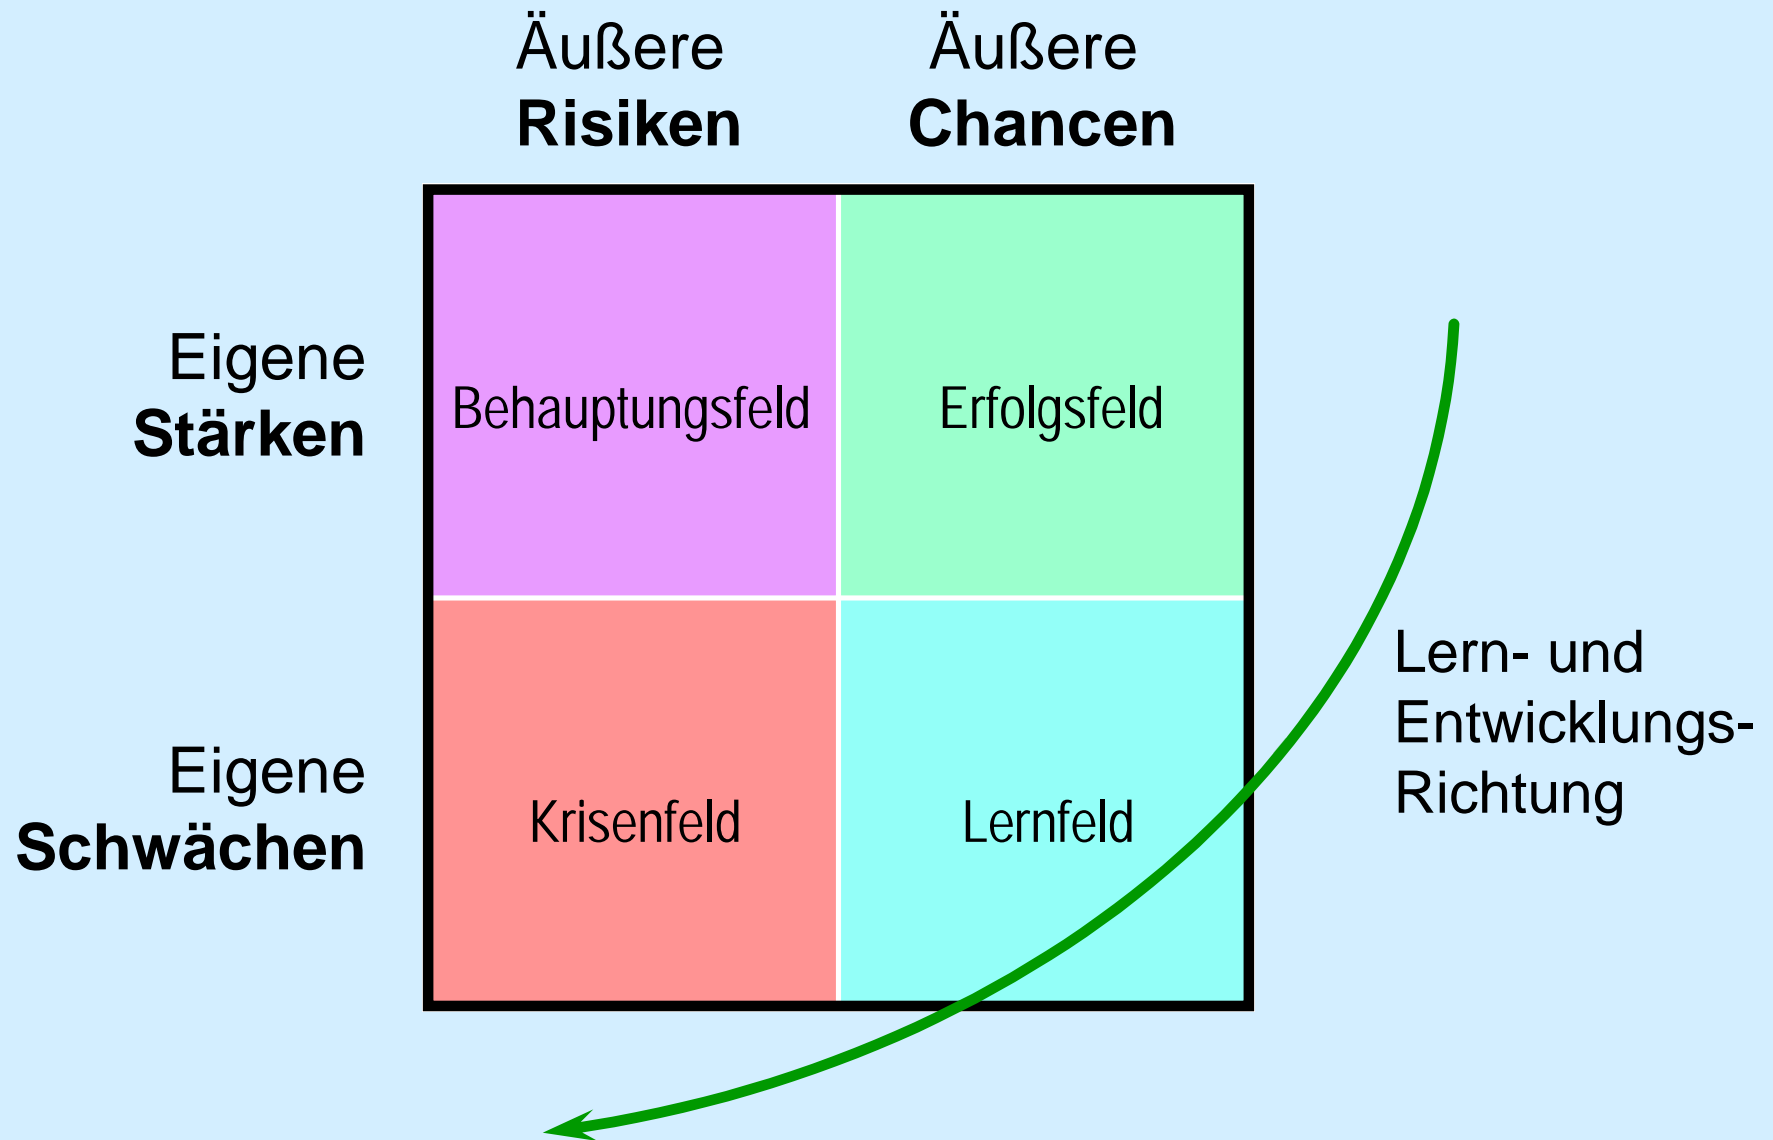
Äußere **Risiken**

Äußere **Chancen**

Eigene **Stärken**

Eigene **Schwächen**

|  | Äußere Risiken | Äußere Chancen |
|---|---|---|
| Eigene Stärken | Behauptungsfeld | Erfolgsfeld |
| Eigene Schwächen | Krisenfeld | Lernfeld |

Lern- und Entwicklungs-Richtung